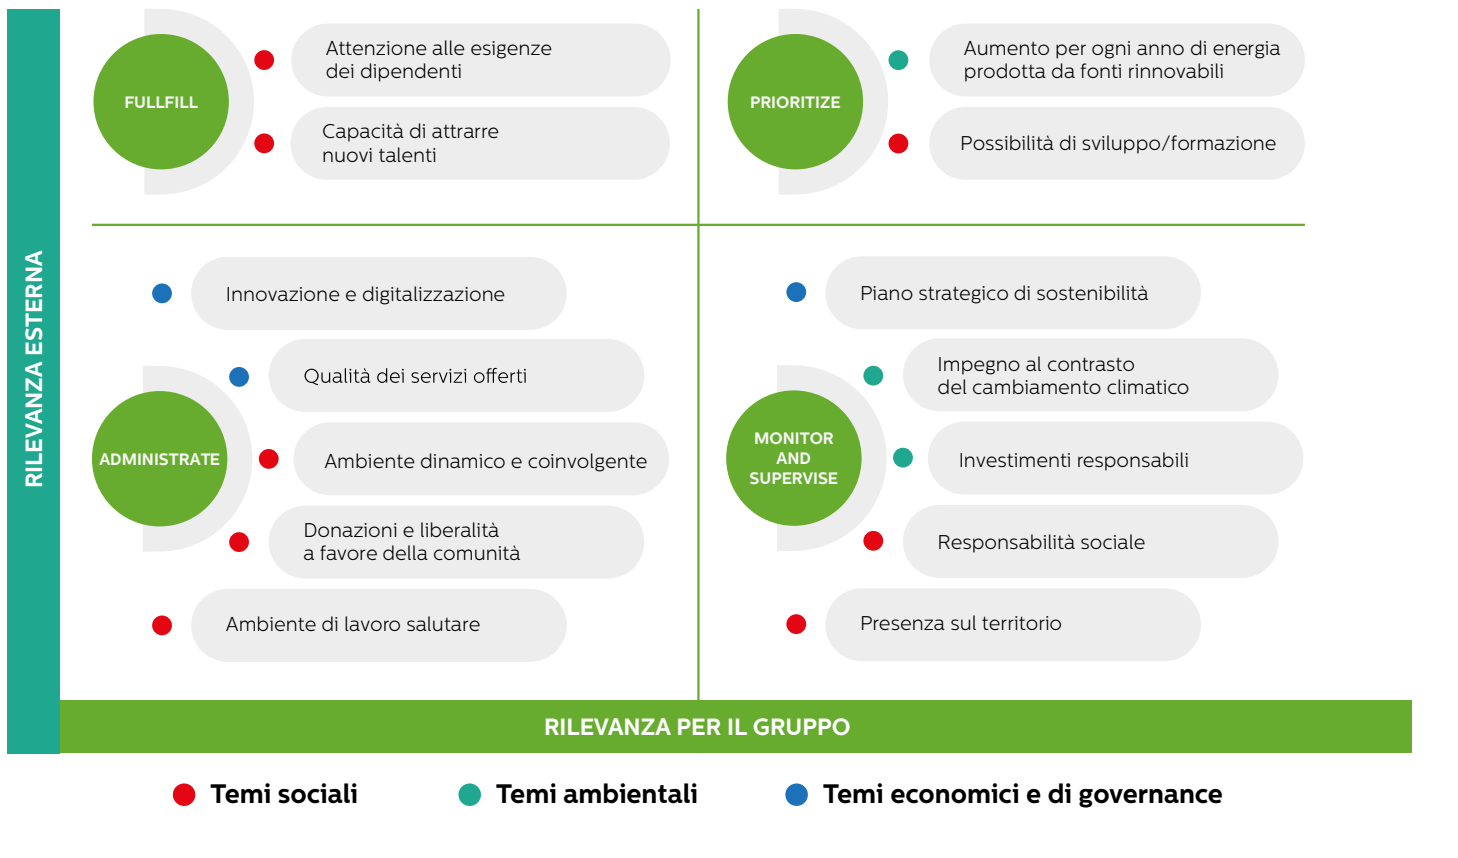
RILEVANZA ESTERNA

FULLFILL

Attenzione alle esigenze dei dipendenti

Capacità di attrarre nuovi talenti

PRIORITIZE

Aumento per ogni anno di energia prodotta da fonti rinnovabili

Possibilità di sviluppo/formazione

Innovazione e digitalizzazione

ADMINISTRATE

Qualità dei servizi offerti

Ambiente dinamico e coinvolgente

Donazioni e liberalità a favore della comunità

Ambiente di lavoro salutare

Piano strategico di sostenibilità

MONITOR AND SUPERVISE

Impegno al contrasto del cambiamento climatico

Investimenti responsabili

Responsabilità sociale

Presenza sul territorio

RILEVANZA PER IL GRUPPO

Temi sociali

Temi ambientali

Temi economici e di governance